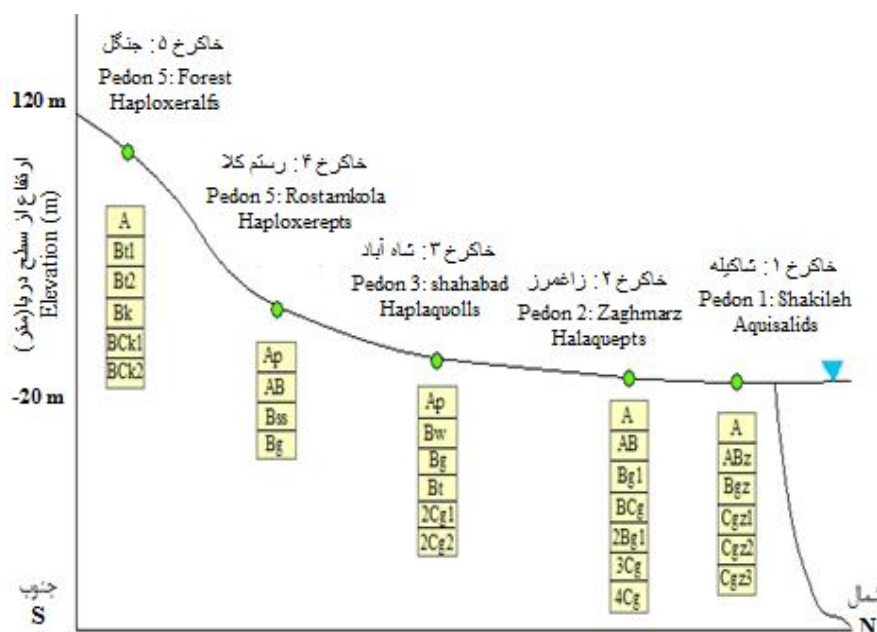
120 m

-20 m

ارتفاع از سطح دریا(متر)
Elevation (m)

خاکرخ ۵: جنگل
Pedon 5: Forest
Haploxeralfs

| A |
|---|
| Bt1 |
| Bt2 |
| Bk |
| BCk1 |
| BCk2 |

خاکرخ ۴: رستم کلا
Pedon 5: Rostamkola
Haploxerepts

| Ap |
|---|
| AB |
| Bss |
| Bg |

خاکرخ ۳: شاه آباد
Pedon 3: shahabad
Haplaquolls

| Ap |
|---|
| Bw |
| Bg |
| Bt |
| 2Cg1 |
| 2Cg2 |

خاکرخ ۲: زاغمرز
Pedon 2: Zaghmarz
Halaquepts

| A |
|---|
| AB |
| Bg1 |
| BCg |
| 2Bg1 |
| 3Cg |
| 4Cg |

خاکرخ ۱: شاکیله
Pedon 1: Shakileh
Aquisalids

| A |
|---|
| ABz |
| Bgz |
| Cgz1 |
| Cgz2 |
| Cgz3 |

جنوب
S

شمال
N